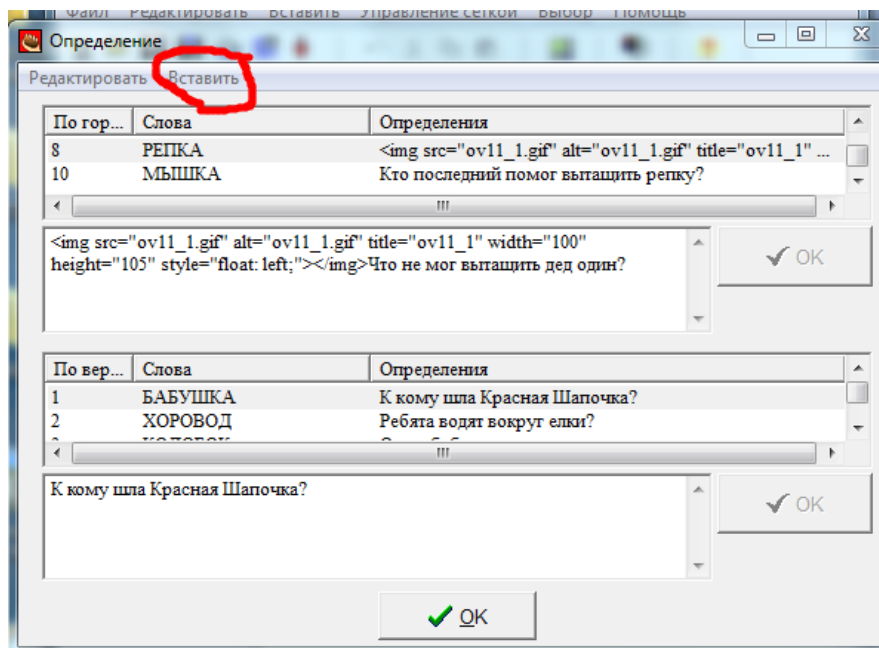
Файл Редактировать Вставить Управление сеткой Выбор Помощь

Определение

Редактировать Вставить

| По гор... | Слова | Определения |
|---|---|---|
| 8 | РЕПКА | <img src="ov11_1.gif" alt="ov11_1.gif" title="ov11_1" ... |
| 10 | МЫШКА | Кто последний помог вытащить репку? |

<img src="ov11_1.gif" alt="ov11_1.gif" title="ov11_1" width="100" height="105" style="float: left;"></img>Что не мог вытащить дед один?

OK

| По вер... | Слова | Определения |
|---|---|---|
| 1 | БАБУШКА | К кому шла Красная Шапочка? |
| 2 | ХОРОВОД | Ребята водят вокруг елки? |

К кому шла Красная Шапочка?

OK

OK